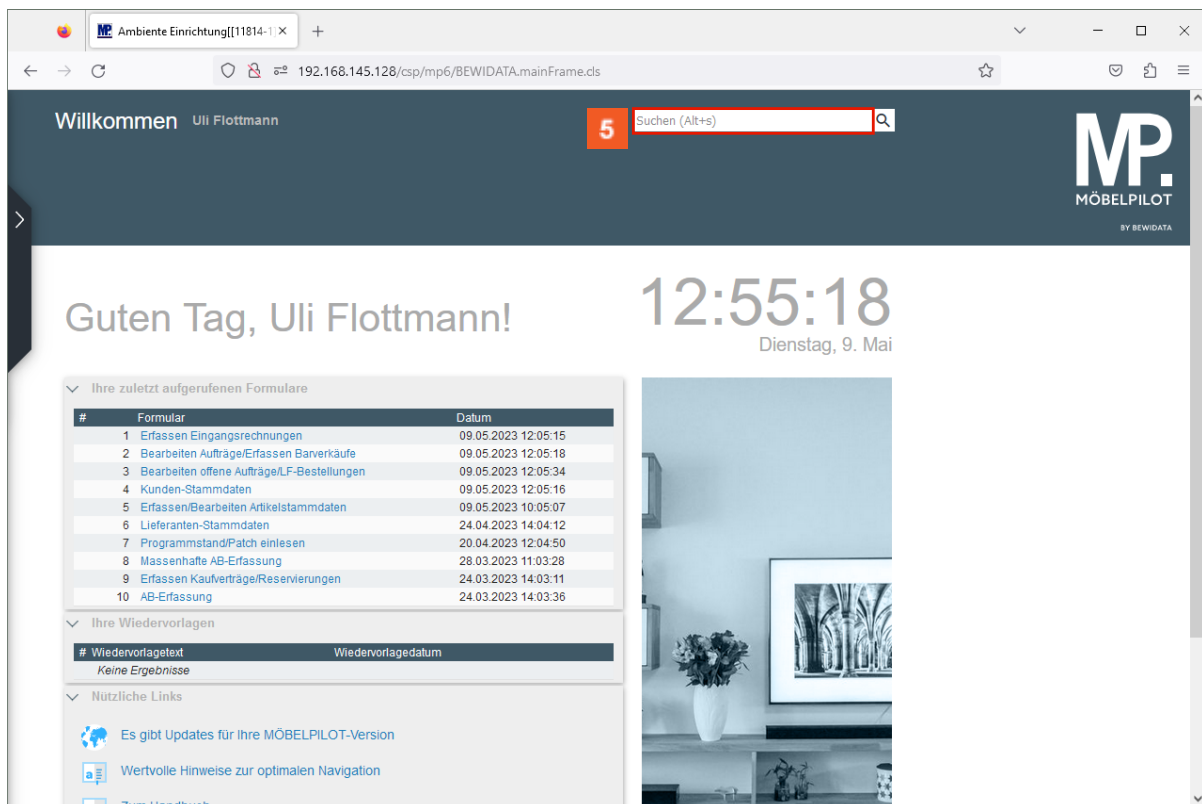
Ambiente Einrichtung[[11814-1 ×
+
192.168.145.128/csp/mp6/BEWIDATA.mainFrame.cls

Willkommen Uli Flottmann
5
Suchen (Alt+s)
MP.
MÖBELPILOT
BY BEWIDATA

Guten Tag, Uli Flottmann!
12:55:18
Dienstag, 9. Mai

Ihre zuletzt aufgerufenen Formulare

| # | Formular | Datum |
|---|---|---|
| 1 | Erfassen Eingangsrechnungen | 09.05.2023 12:05:15 |
| 2 | Bearbeiten Aufträge/Erfassen Barverkäufe | 09.05.2023 12:05:18 |
| 3 | Bearbeiten offene Aufträge/LF-Bestellungen | 09.05.2023 12:05:34 |
| 4 | Kunden-Stammdaten | 09.05.2023 12:05:16 |
| 5 | Erfassen/Bearbeiten Artikelstammdaten | 09.05.2023 10:05:07 |
| 6 | Lieferanten-Stammdaten | 24.04.2023 14:04:12 |
| 7 | Programmstand/Patch einlesen | 20.04.2023 12:04:50 |
| 8 | Massenhafte AB-Erfassung | 28.03.2023 11:03:28 |
| 9 | Erfassen Kaufverträge/Reservierungen | 24.03.2023 14:03:11 |
| 10 | AB-Erfassung | 24.03.2023 14:03:36 |

Ihre Wiedervorlagen

| # Wiedervorlagetext | Wiedervorlagedatum |
|---|---|
| Keine Ergebnisse | |

Nützliche Links

Es gibt Updates für Ihre MÖBELPILOT-Version
Wertvolle Hinweise zur optimalen Navigation
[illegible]